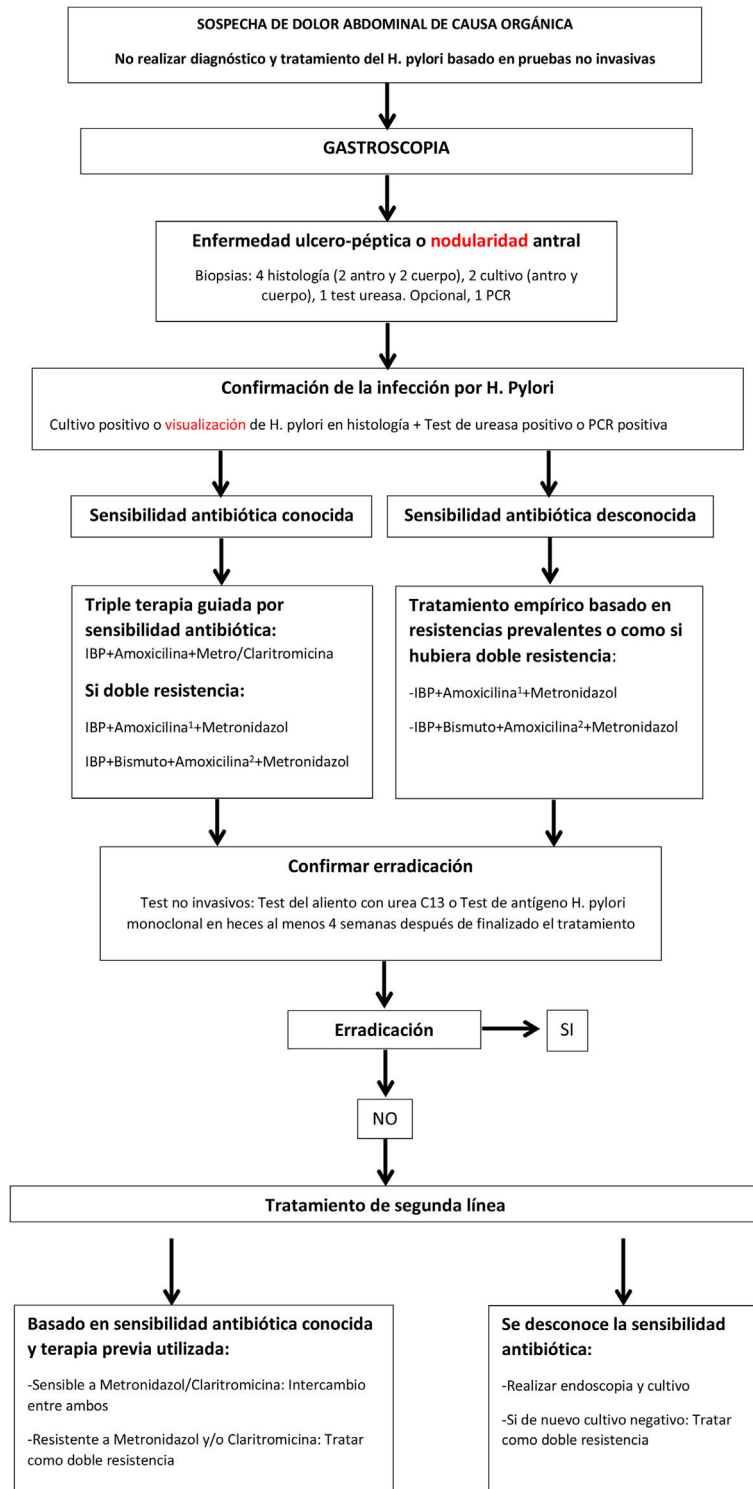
SOSPECHA DE DOLOR ABDOMINAL DE CAUSA ORGÁNICA

No realizar diagnóstico y tratamiento del H. pylori basado en pruebas no invasivas

GASTROSCOPIA

Enfermedad ulcero-péptica o nodularidad antral

Biopsias: 4 histología (2 antro y 2 cuerpo), 2 cultivo (antro y cuerpo), 1 test ureasa. Opcional, 1 PCR

Confirmación de la infección por H. Pylori

Cultivo positivo o visualización de H. pylori en histología + Test de ureasa positivo o PCR positiva

Sensibilidad antibiótica conocida

Sensibilidad antibiótica desconocida

Triple terapia guiada por sensibilidad antibiótica:

IBP+Amoxicilina+Metro/Claritromicina

Si doble resistencia:

IBP+Amoxicilina$^1$+Metronidazol

IBP+Bismuto+Amoxicilina$^2$+Metronidazol

Tratamiento empírico basado en resistencias prevalentes o como si hubiera doble resistencia:

-IBP+Amoxicilina$^1$+Metronidazol

-IBP+Bismuto+Amoxicilina$^2$+Metronidazol

Confirmar erradicación

Test no invasivos: Test del aliento con urea C13 o Test de antígeno H. pylori monoclonal en heces al menos 4 semanas después de finalizado el tratamiento

Erradicación

SI

NO

Tratamiento de segunda línea

Basado en sensibilidad antibiótica conocida y terapia previa utilizada:

-Sensible a Metronidazol/Claritromicina: Intercambio entre ambos

-Resistente a Metronidazol y/o Claritromicina: Tratar como doble resistencia

Se desconoce la sensibilidad antibiótica:

-Realizar endoscopia y cultivo

-Si de nuevo cultivo negativo: Tratar como doble resistencia